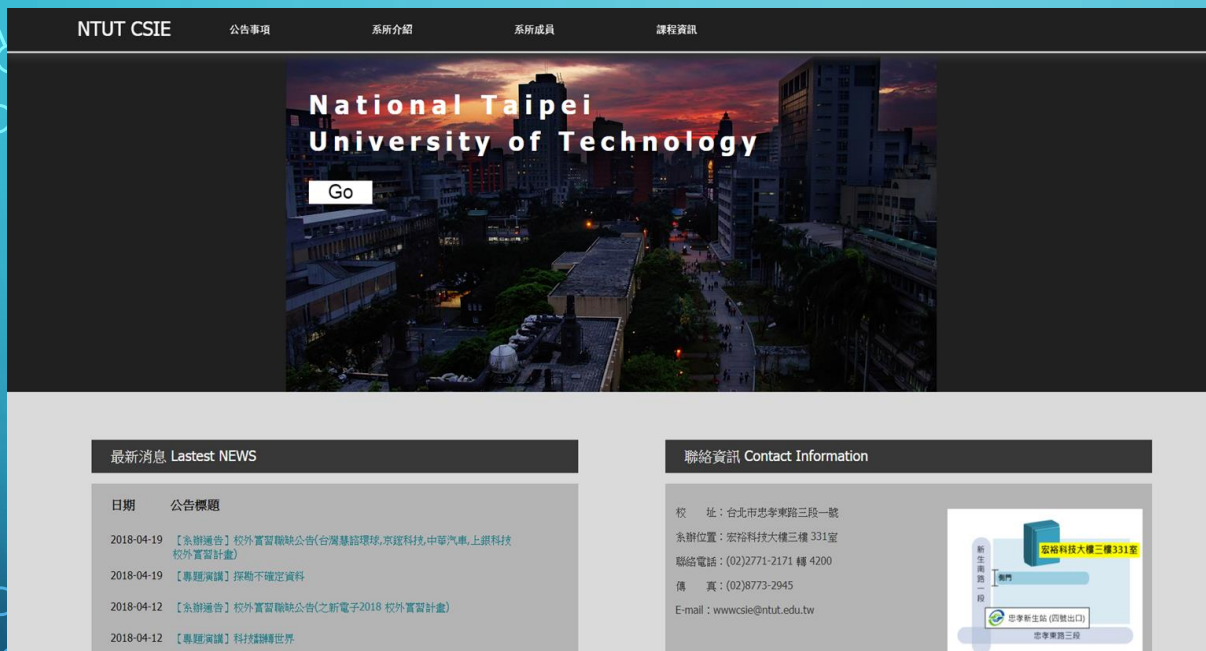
NTUT CSIE 公告事項 系所介紹 系所成員 課程資訊

National Taipei
University of Technology

Go

最新消息 Lastest NEWS

| 日期 | 公告標題 |
|---|---|
| 2018-04-19 | 【系辦通告】校外實習職缺公告(台灣慧諾環球,京鼎科技,中華汽車,上銀科技校外實習計畫) |
| 2018-04-19 | 【專題演講】探勘不確定資料 |
| 2018-04-12 | 【系辦通告】校外實習職缺公告(之新電子2018 校外實習計畫) |
| 2018-04-12 | 【專題演講】科技翻轉世界 |

聯絡資訊 Contact Information

校 址：台北市忠孝東路三段一號
系辦位置：宏裕科技大樓三樓 331室
聯絡電話：(02)2771-2171 轉 4200
傳 真：(02)8773-2945
E-mail：wwwcsie@ntut.edu.tw

新生南路一段
宏裕科技大樓三樓331室
側門
忠孝新生站 (四號出口)
忠孝東路三段